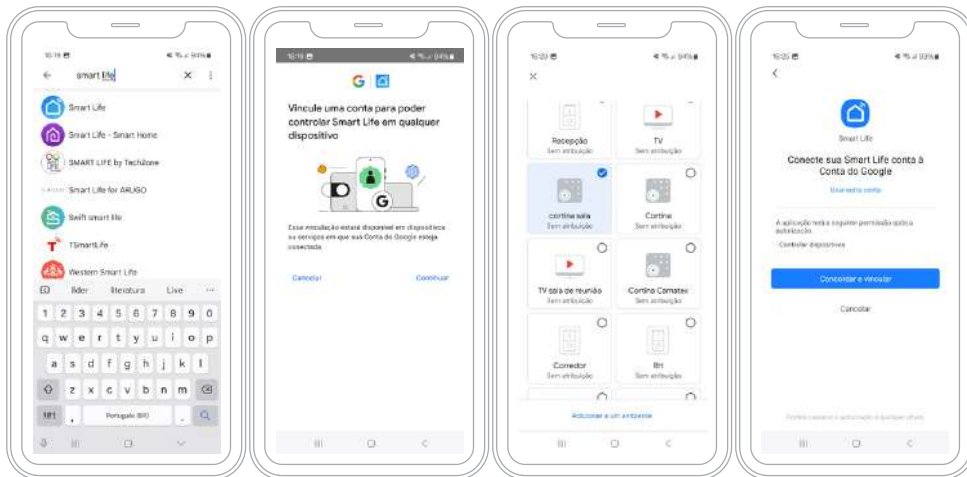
15:19
smart life
Smart Life
Smart Life - Smart Home
SMART LIFE by Techzone
Smart Life for ARUGO
Swift smart life
TSmartLife
Western Smart Life
líder literatura Live
1 2 3 4 5 6 7 8 9 0
q w e r t y u i o p
a s d f g h j k l
z x c v b n m
!#1 , Português (BR) .

15:19
Vincule uma conta para poder controlar Smart Life em qualquer dispositivo
Essa vinculação estará disponível em dispositivos ou serviços em que sua Conta do Google esteja conectada.
Cancelar
Continuar

15:20
Recepção
Sem atribuição
TV
Sem atribuição
cortina sala
Sem atribuição
Cortina
Sem atribuição
TV sala de reunião
Sem atribuição
Cortina Comatec
Sem atribuição
Corredor
Sem atribuição
BH
Sem atribuição
Adicionar a um ambiente

15:20
Smart Life
Conecte sua Smart Life conta à Conta do Google
Usar outra conta
A aplicação requer seguinte permissão após a autorização
· Controlar dispositivos
Concordar e vincular
Cancelar
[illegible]